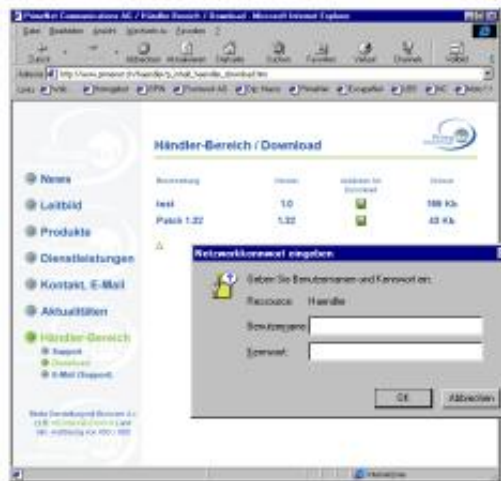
Pinwheel Communications AG / Händler Bereich / Download - Microsoft Internet Explorer

Datei Bearbeiten Ansicht Favoriten Extras ?

Zurück Abbrechen Aktualisieren Startseite Suchen Favoriten Verlauf Channels Vollbild

Adresse http://www.pinwheel.ch/haendler/b_inhalt_haendler_download.htm

Links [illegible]

Händler-Bereich / Download

News
Leitbild
Produkte
Dienstleistungen
Kontakt, E-Mail
Aktualitäten
Händler-Bereich
Support
Download
E-Mail (Support)

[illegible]

| Beschreibung | Version | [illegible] | Grösse |
|---|---|---|---|
| test | 1.0 | | 166 Kb |
| Patch 1.32 | 1.32 | | 43 Kb |

Netzwerkkennwort eingeben

Geben Sie Benutzernamen und Kennwort ein:

Ressource: Haendler

Benutzername:

Kennwort:

OK Abbrechen

Internetzone